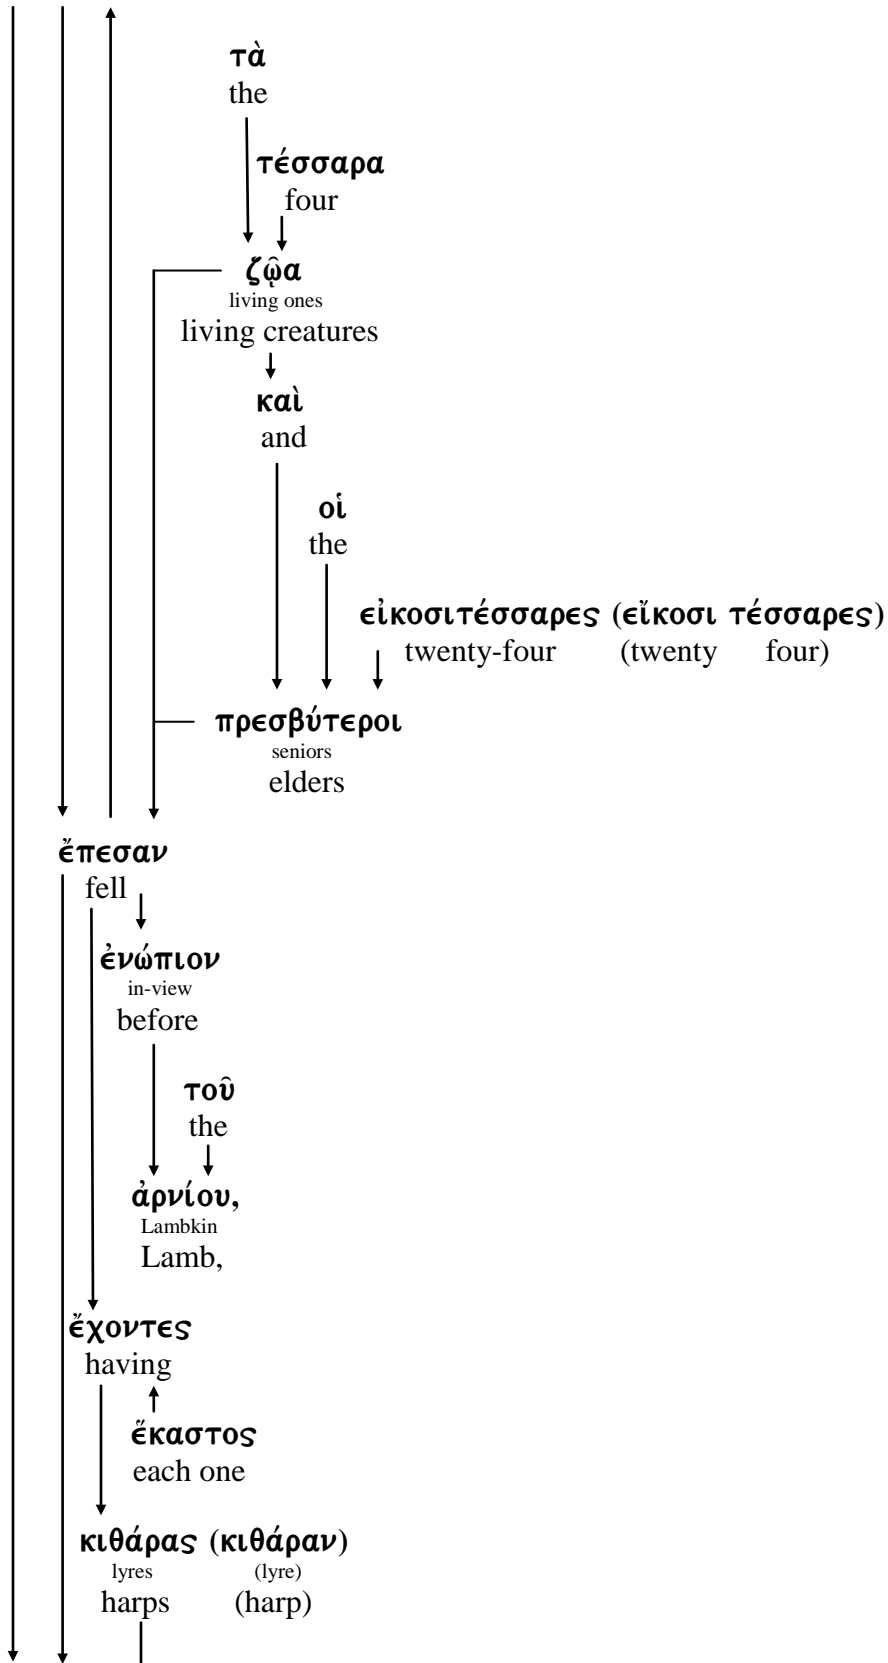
τὰ
the

τέσσαρα
four

ζῷα
living ones
living creatures

καὶ
and

οἱ
the

εἰκοσιτέσσαρες (εἴκοσι τέσσαρες)
twenty-four (twenty four)

πρεσβύτεροι
seniors
elders

ἔπεσαν
fell

ἐνώπιον
in-view
before

τοῦ
the

ἀρνίου,
Lambkin
Lamb,

ἔχοντες
having

ἕκαστος
each one

κιθάρας (κιθάραν)
lyres (lyre)
harps (harp)